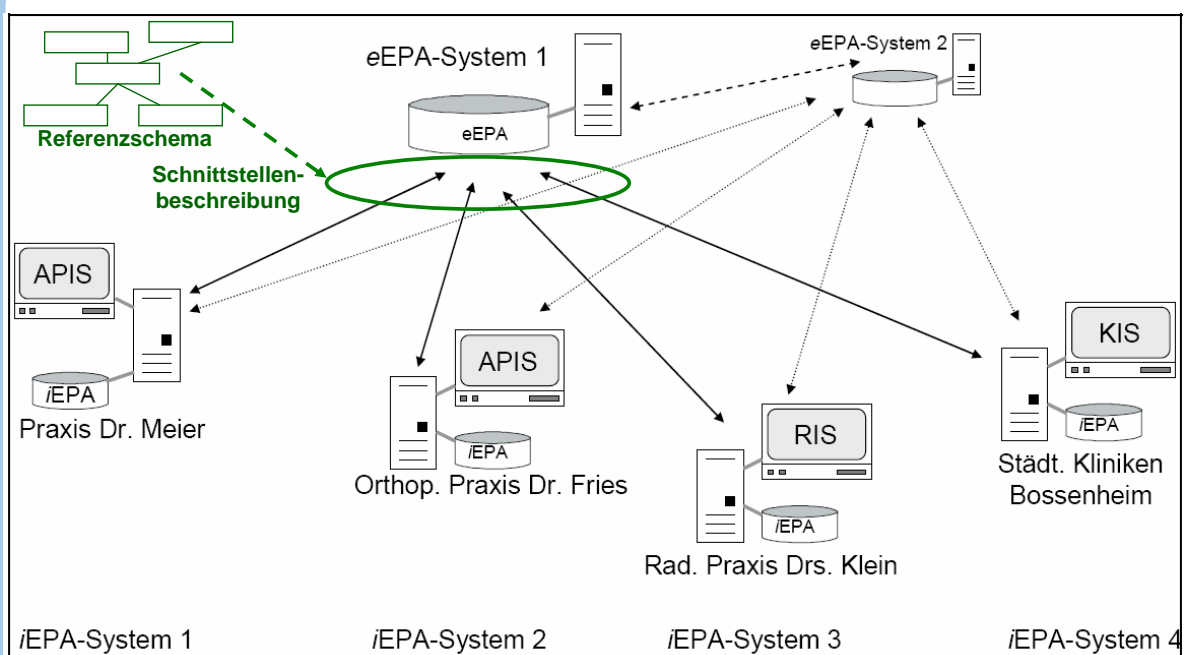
Referenzschema

Schnittstellenbeschreibung

eEPA-System 1

eEPA

eEPA-System 2

APIS

iEPA

Praxis Dr. Meier

APIS

iEPA

Orthop. Praxis Dr. Fries

RIS

iEPA

Rad. Praxis Drs. Klein

KIS

iEPA

Städt. Kliniken Bossenheim

iEPA-System 1

iEPA-System 2

iEPA-System 3

iEPA-System 4